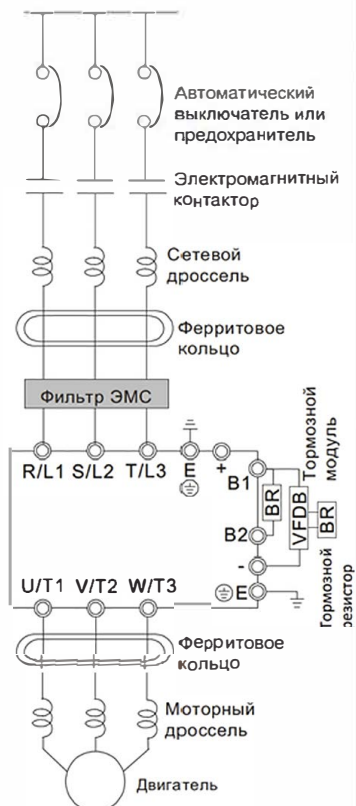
Автоматический выключатель или предохранитель

Электромагнитный контактор

Сетевой дроссель

Ферритовое кольцо

Фильтр ЭМС

R/L1 S/L2 T/L3 E +

B1

BR

B2

-

VFDB

BR

Тормозной модуль

Тормозной резистор

U/T1 V/T2 W/T3

E

Ферритовое кольцо

Моторный дроссель

Двигатель